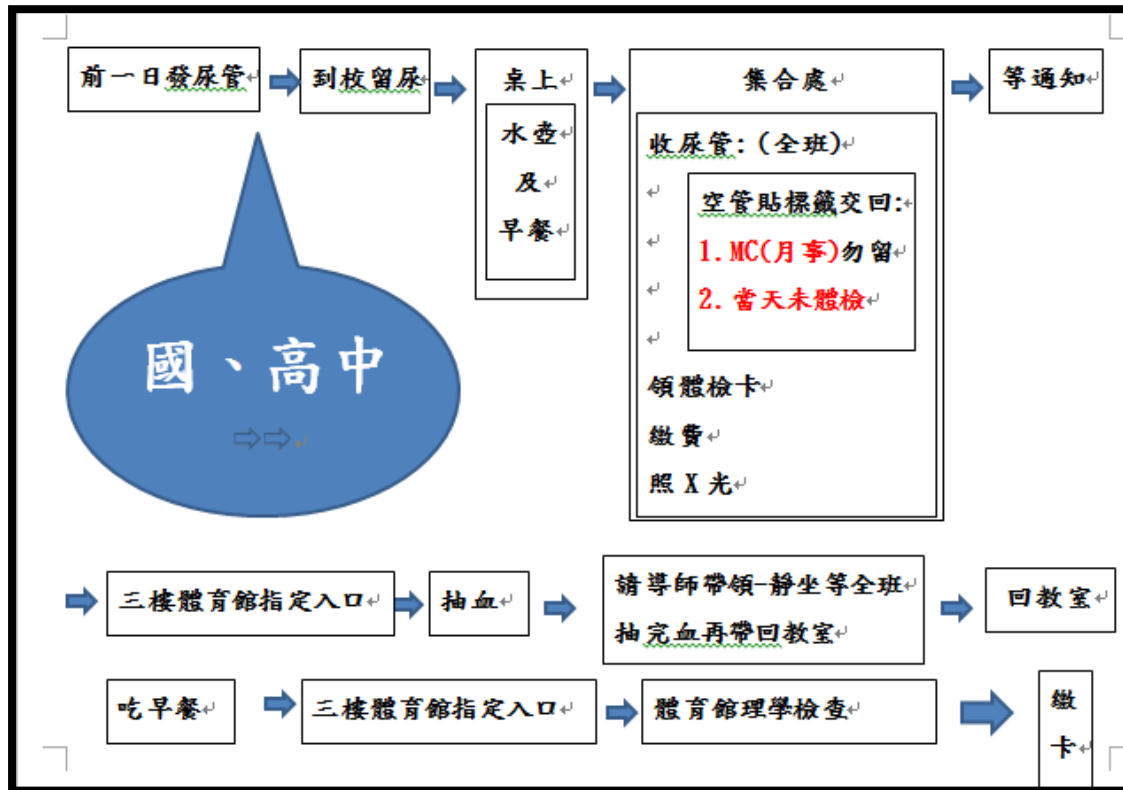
前一日發尿管

到校留尿

桌上

水壺

及

早餐

集合處

收尿管:(全班)

空管貼標籤交回:

1.MC(月事)勿留

2.當天未體檢

領體檢卡

繳費

照 X 光

等通知

國、高中

三樓體育館指定入口

抽血

請導師帶領-靜坐等全班

抽完血再帶回教室

回教室

吃早餐

三樓體育館指定入口

體育館理學檢查

繳

卡